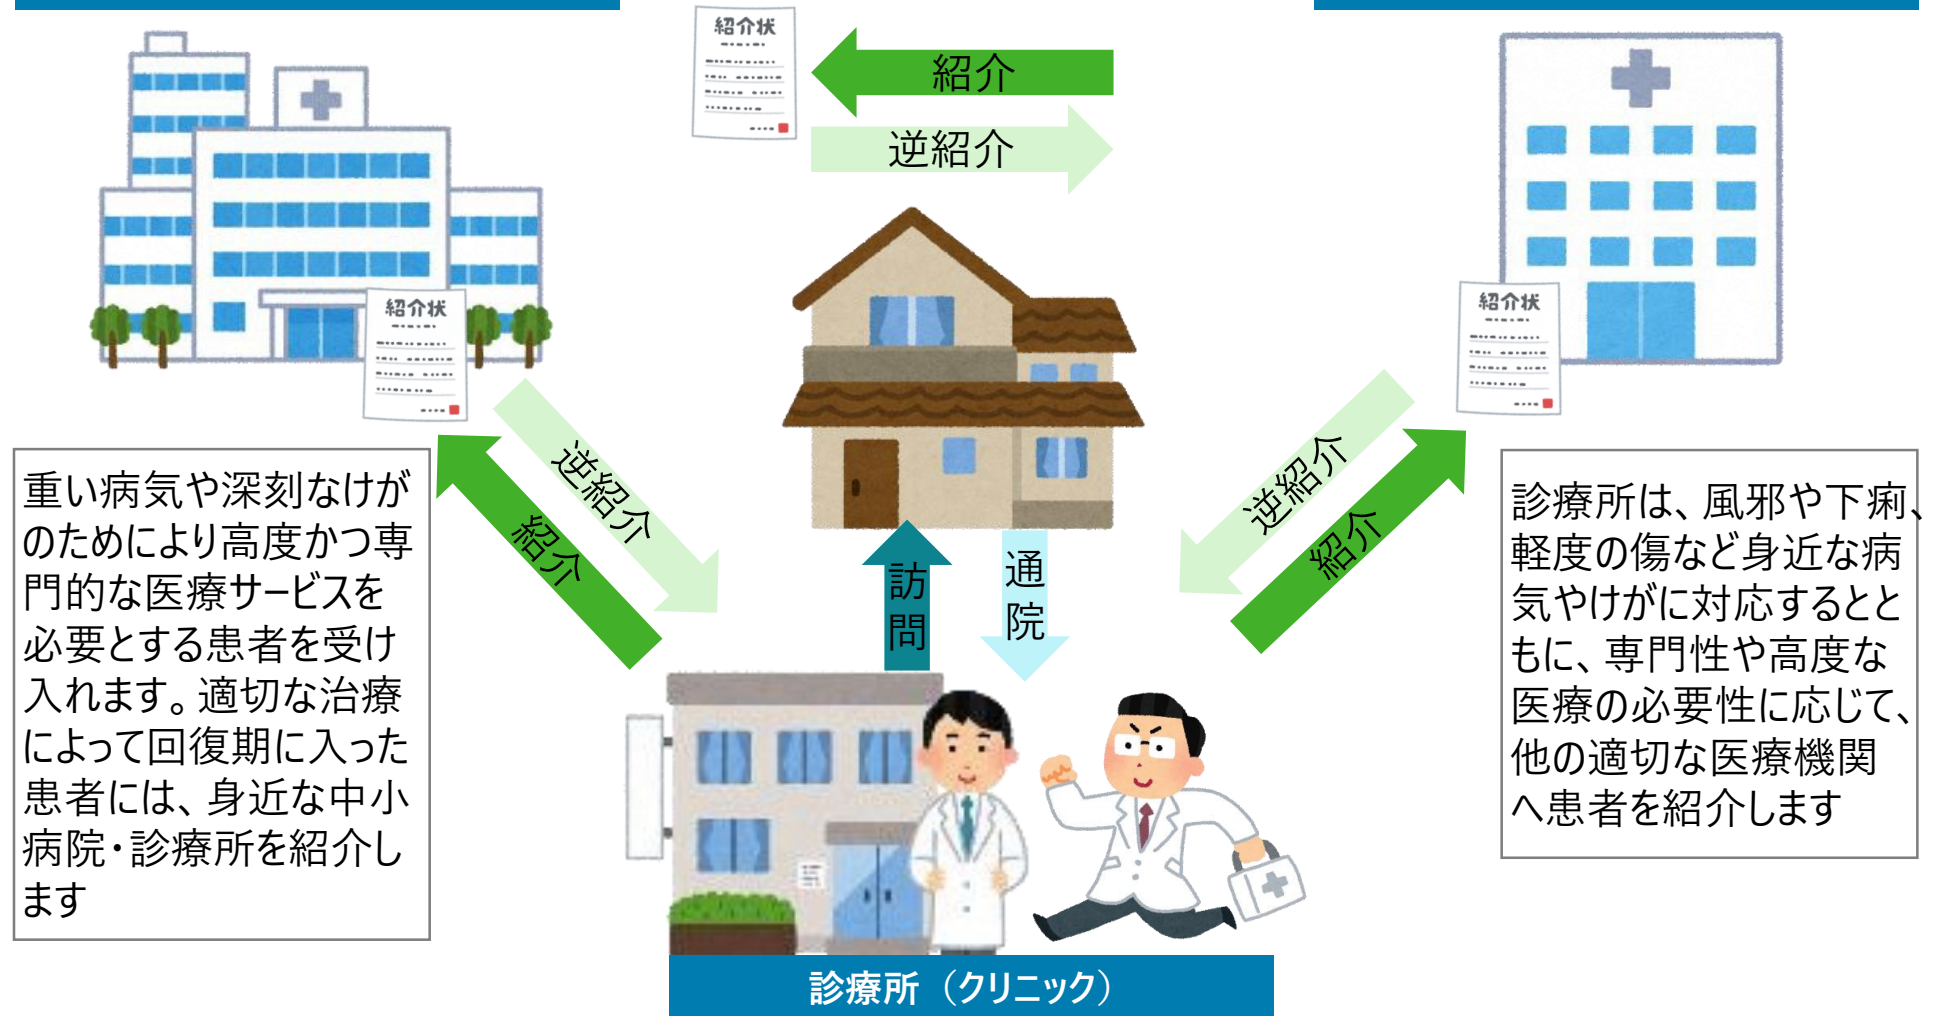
紹介状

紹介

逆紹介

紹介状

紹介状

逆紹介

紹介

逆紹介

紹介

重い病気や深刻なけがのためにより高度かつ専門的な医療サービスを必要とする患者を受け入れます。適切な治療によって回復期に入った患者には、身近な中小病院・診療所を紹介します

訪問

通院

診療所は、風邪や下痢、軽度の傷など身近な病気やけがに対応するとともに、専門性や高度な医療の必要性に応じて、他の適切な医療機関へ患者を紹介します

診療所（クリニック）